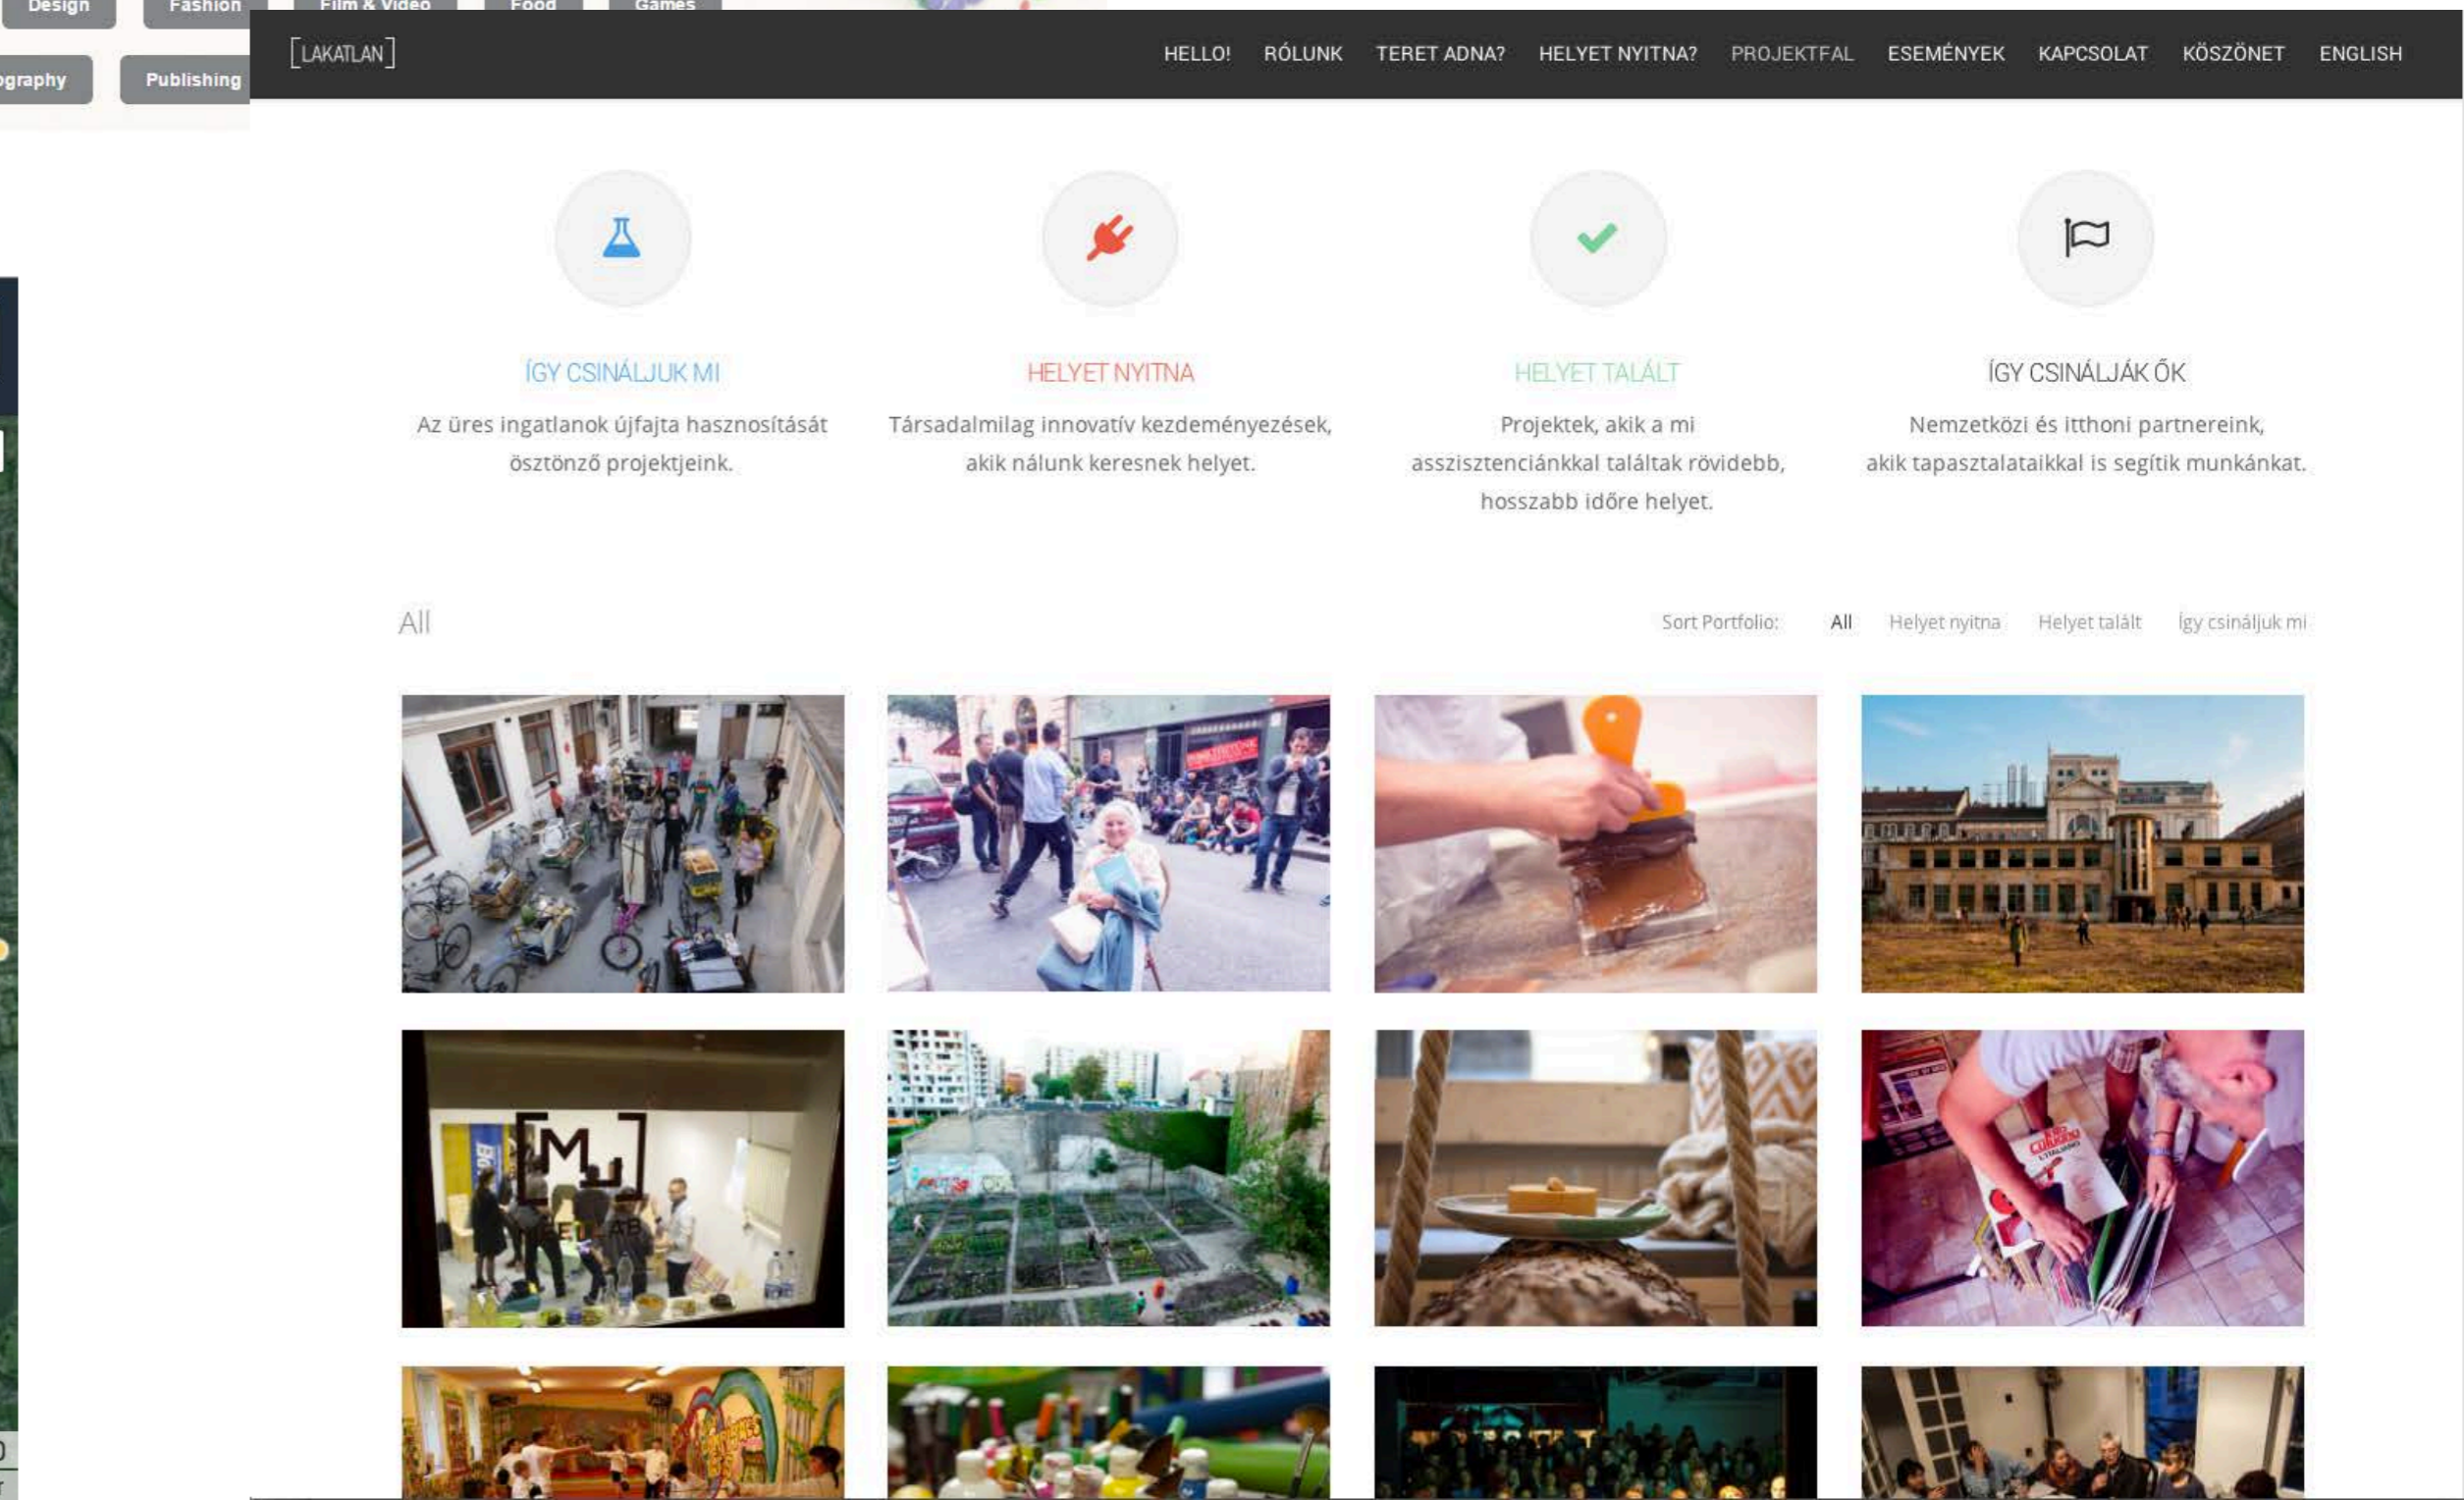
Design Fashion Film & Video Food Games
ography Publishing

[LAKATLAN]

HELLO! RÓLUNK TERET ADNA? HELYET NYITNA? PROJEKTFAL ESEMÉNYEK KAPCSOLAT KÖSZÖNET ENGLISH

ÍGY CSINÁLJUK MI
Az üres ingatlanok újfajta hasznosítását ösztönző projektjeink.

HELYET NYITNA
Társadalmilag innovatív kezdeményezések, akik nálunk keresnek helyet.

HELYET TALÁLT
Projektek, akik a mi asszisztenciánkkal találtak rövidebb, hosszabb időre helyet.

ÍGY CSINÁLJÁK ŐK
Nemzetközi és itthoni partnereink, akik tapasztalataikkal is segítik munkánkat.

All

Sort Portfolio: All Helyet nyitna Helyet talált Így csináljuk mi